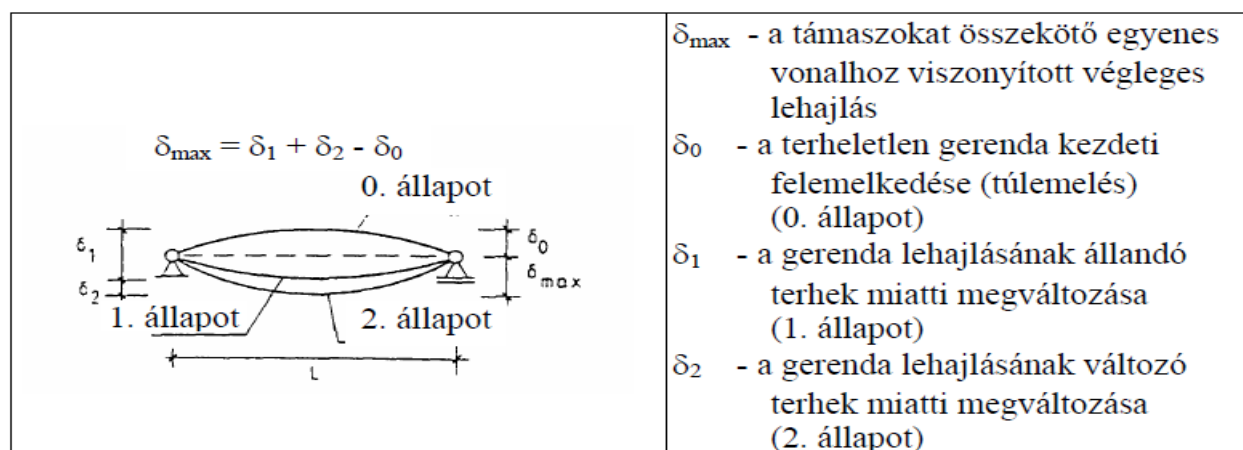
$\delta_{max} = \delta_1 + \delta_2 - \delta_0$

0. állapot

$\delta_1$

$\delta_2$

$\delta_0$

$\delta_{max}$

1. állapot

2. állapot

L

$\delta_{max}$ - a támaszokat összekötő egyenes vonalhoz viszonyított végleges lehajlás

$\delta_0$ - a terheletlen gerenda kezdeti felemelkedése (túlemelés) (0. állapot)

$\delta_1$ - a gerenda lehajlásának állandó terhek miatti megváltozása (1. állapot)

$\delta_2$ - a gerenda lehajlásának változó terhek miatti megváltozása (2. állapot)